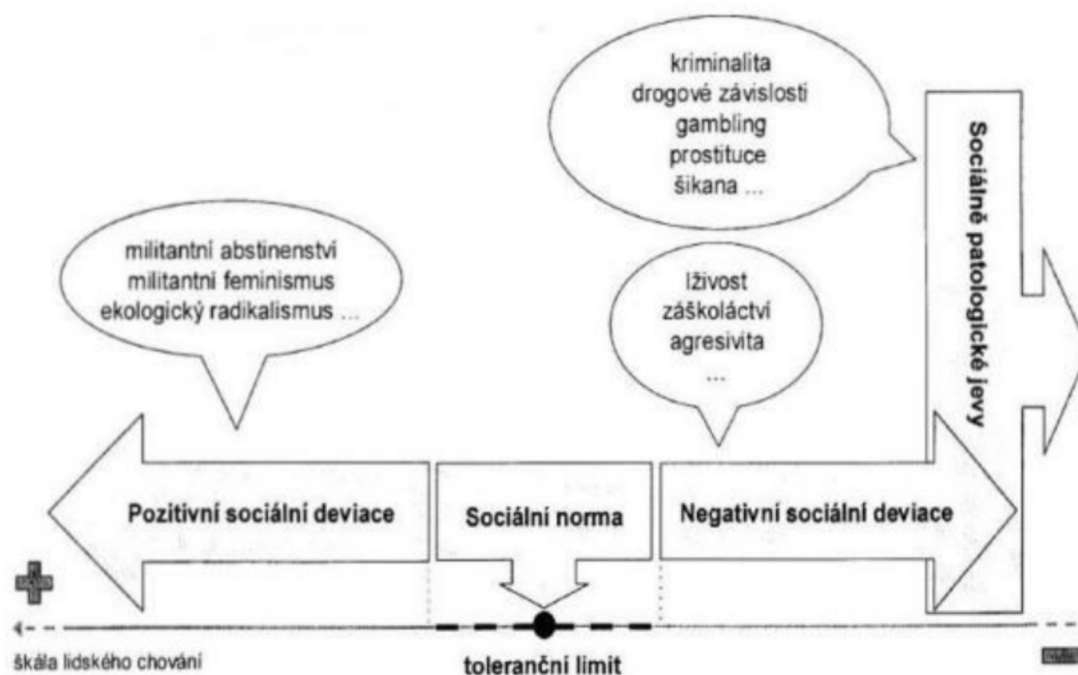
kriminalita
drogové závislosti
gambling
prostituce
šikana ...

Sociálně patologické jevy

militantní abstinenství
militantní feminismus
ekologický radikalismus ...

lživost
záškoláctví
agresivita
...

Pozitivní sociální deviace

Sociální norma

Negativní sociální deviace

škála lidského chování

toleranční limit